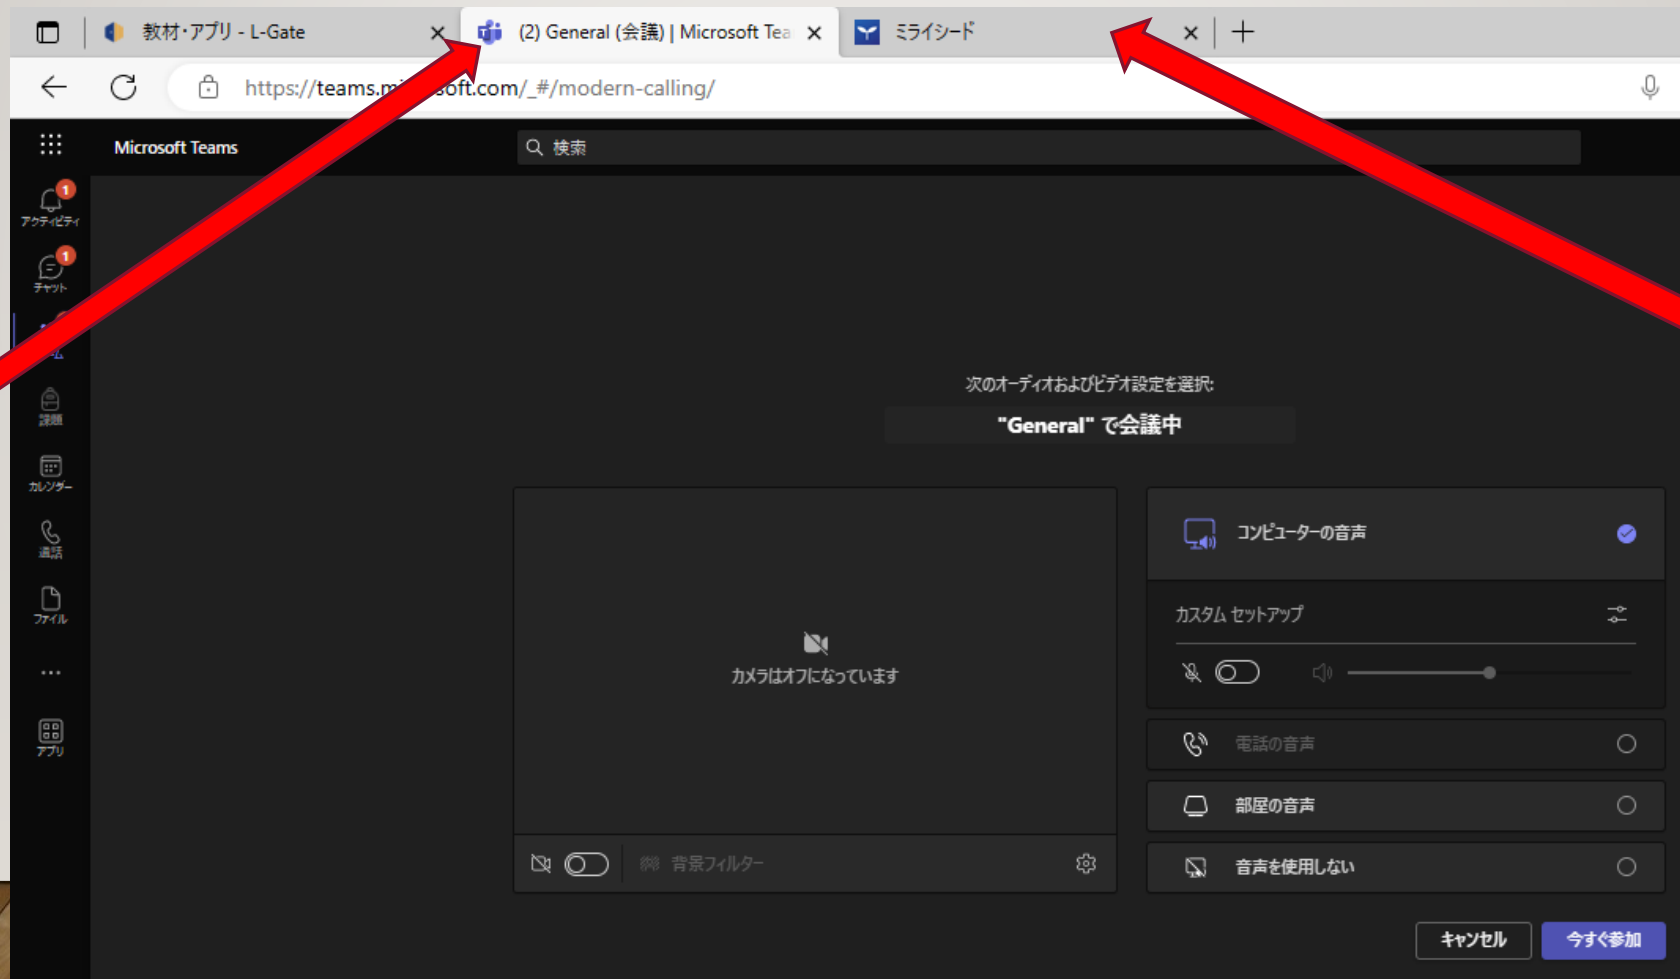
教材・アプリ - L-Gate
(2) General (会議) | Microsoft Tea
ミライシード

https://teams.m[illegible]soft.com/_#/modern-calling/

Microsoft Teams
検索

アクティビティ
チャット
課題
カレンダー
通話
ファイル
...
アプリ

次のオーディオおよびビデオ設定を選択:
"General" で会議中

カメラはオフになっています

背景フィルター

コンピューターの音声
カスタム セットアップ
電話の音声
部屋の音声
音声を使用しない

キャンセル
今すぐ参加